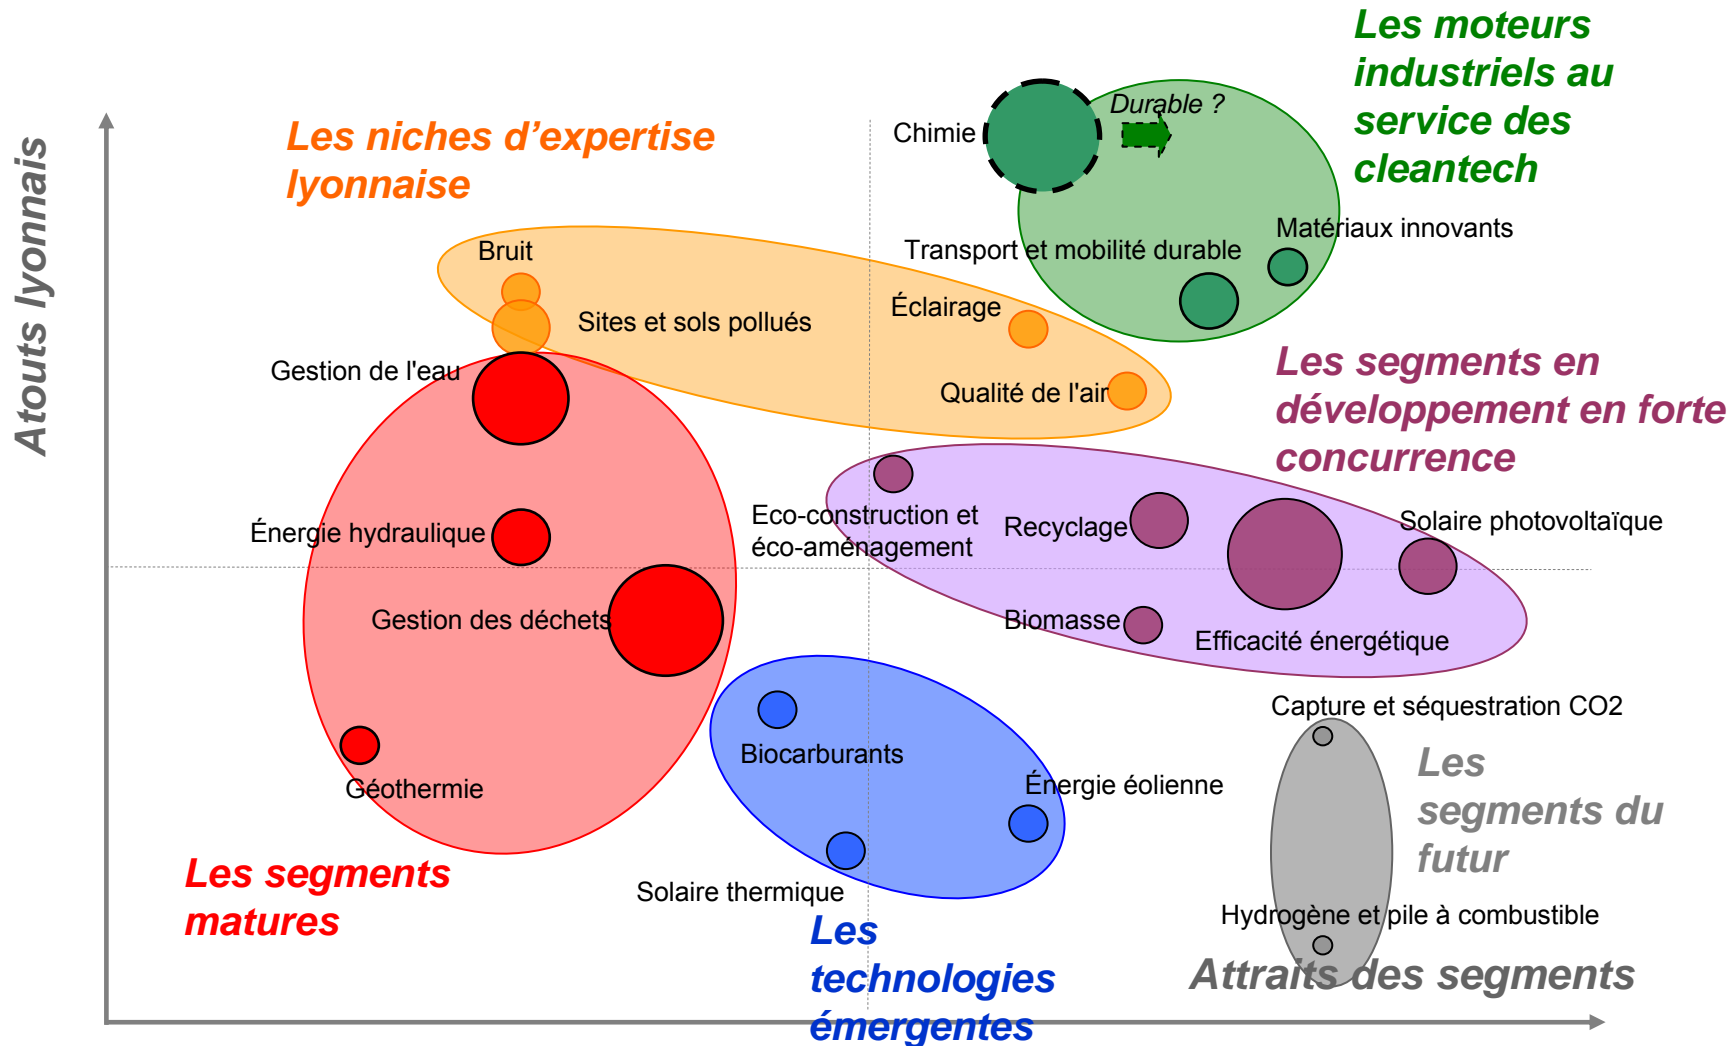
Atouts lyonnais

Les niches d'expertise lyonnaise

Chimie

Durable ?

Les moteurs industriels au service des cleantech

Bruit

Transport et mobilité durable

Matériaux innovants

Sites et sols pollués

Éclairage

Gestion de l'eau

Qualité de l'air

Les segments en développement en forte concurrence

Eco-construction et éco-aménagement

Recyclage

Solaire photovoltaïque

Énergie hydraulique

Gestion des déchets

Biomasse

Efficacité énergétique

Capture et séquestration CO2

Biocarburants

Énergie éolienne

Les segments du futur

Géothermie

Les segments matures

Solaire thermique

Hydrogène et pile à combustible

Les technologies émergentes

Attraits des segments